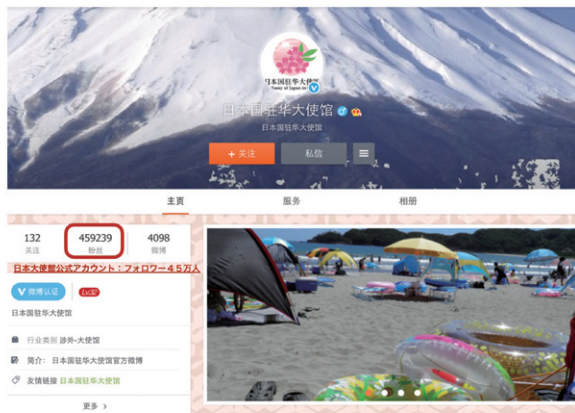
日本国驻华大使馆
Embassy of Japan in China

日本国驻华大使馆

日本国驻华大使馆

+ 关注

私信

主页

服务

相册

132
关注

459239
粉丝

4098
微博

日本大使館公式アカウント：フォロワー４５万人

V 微博认证

Lv.37

日本国驻华大使馆

行业类别 涉外-大使馆

简介： 日本国驻华大使馆官方微博

友情链接 日本国驻华大使馆

更多 >